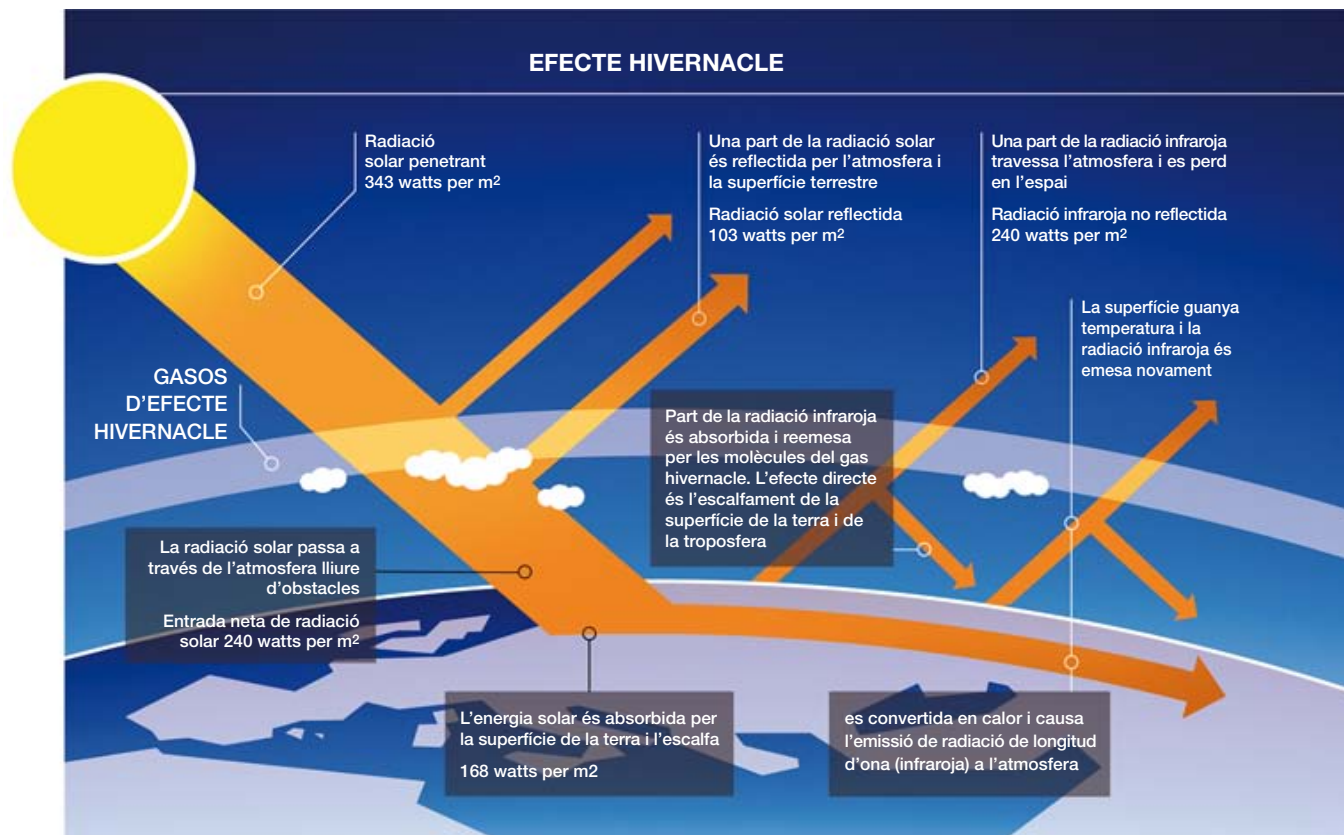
EFECTE HIVERNACLE

Radiació solar penetrant 343 watts per m$^2$

Una part de la radiació solar és reflectida per l'atmosfera i la superfície terrestre

Radiació solar reflectida 103 watts per m$^2$

Una part de la radiació infraroja travessa l'atmosfera i es perd en l'espai

Radiació infraroja no reflectida 240 watts per m$^2$

La superfície guanya temperatura i la radiació infraroja és emesa novament

GASOS D'EFECTE HIVERNACLE

Part de la radiació infraroja és absorbida i reemesa per les molècules del gas hivernacle. L'efecte directe és l'escalfament de la superfície de la terra i de la troposfera

La radiació solar passa a través de l'atmosfera lliure d'obstacles

Entrada neta de radiació solar 240 watts per m$^2$

L'energia solar és absorbida per la superfície de la terra i l'escalfa

168 watts per m2

es convertida en calor i causa l'emissió de radiació de longitud d'ona (infraroja) a l'atmosfera